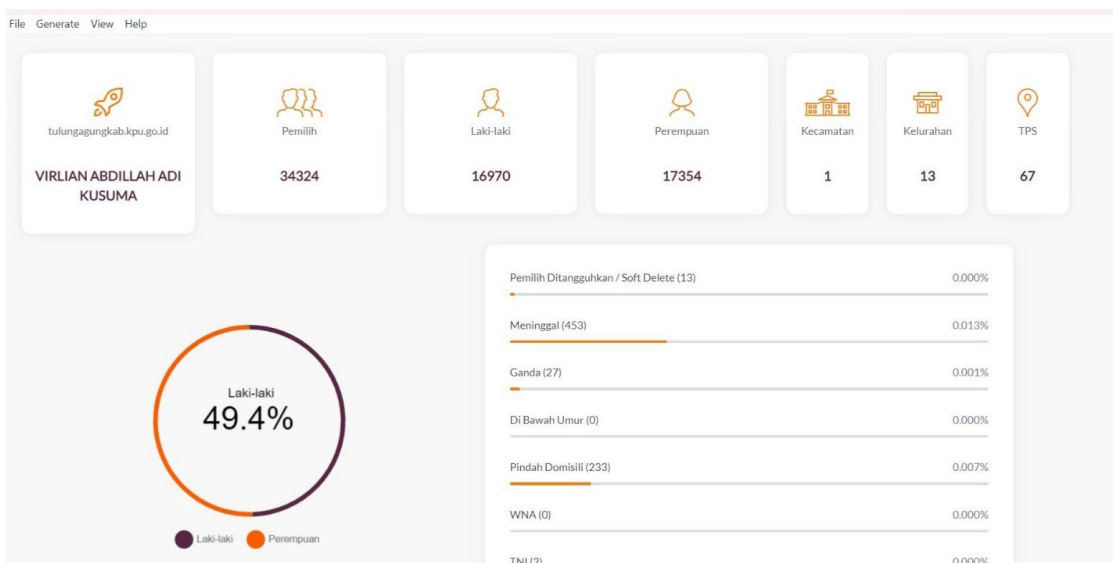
File Generate View Help

tulungagungkab.kpu.go.id

VIRLIAN ABDILLAH ADI KUSUMA

Pemilih

34324

Laki-laki

16970

Perempuan

17354

Kecamatan

1

Kelurahan

13

TPS

67

Laki-laki
49.4%

Laki-laki Perempuan

Pemilih Ditangguhkan / Soft Delete (13) 0.000%

Meninggal (453) 0.013%

Ganda (27) 0.001%

Di Bawah Umur (0) 0.000%

Pindah Domisili (233) 0.007%

WNA (0) 0.000%

TNI (2) 0.000%